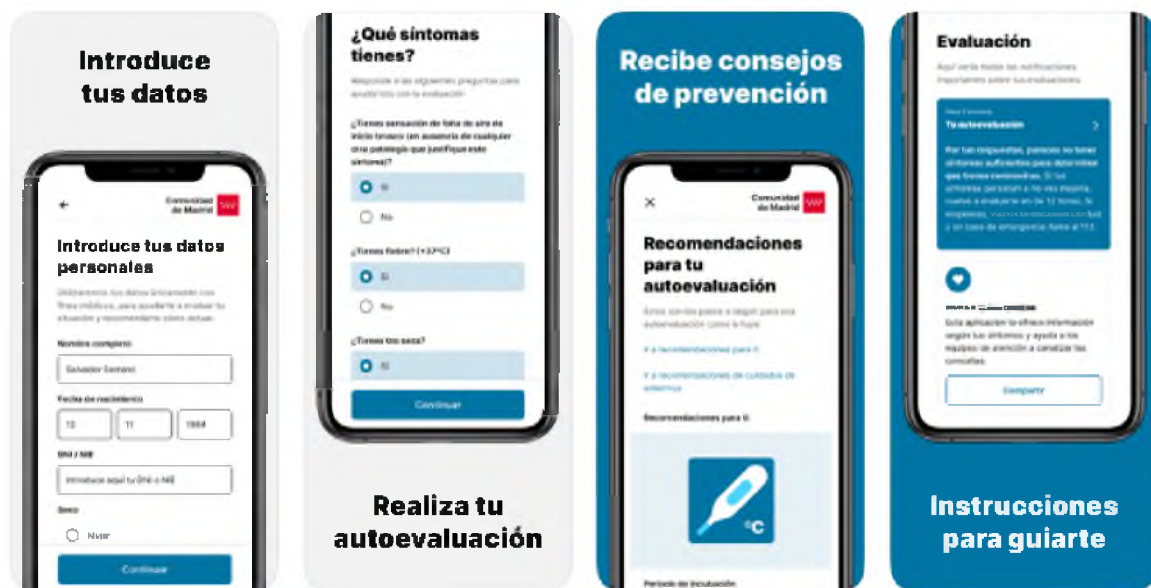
Introduce tus datos

Comunidad de Madrid

Introduce tus datos personales

Utilizaremos tus datos únicamente con fines médicos, para ayudarte a evaluar tu situación y recomendarte cómo actuar.

Nombre completo

Salvador Serrano

Fecha de nacimiento

10

11

1984

DNI / NIE

Introduce aquí tu DNI o NIE

Sexo

Mujer

Continuar

¿Qué síntomas tienes?

Responde a las siguientes preguntas para ayudarnos con la evaluación

¿Tienes sensación de falta de aire de inicio brusco (en ausencia de cualquier otra patología que justifique este síntoma)?

Sí

No

¿Tienes fiebre? (+37ºC)

Sí

No

¿Tienes tos seca?

Sí

Continuar

Realiza tu autoevaluación

Recibe consejos de prevención

Comunidad de Madrid

Recomendaciones para tu autoevaluación

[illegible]

Ir a recomendaciones para ti

Ir a recomendaciones de cuidados de enfermos

Recomendaciones para ti

°C

Periodo de incubación

Evaluación

Aquí verás todas las notificaciones importantes sobre tus evaluaciones

Tu autoevaluación

Por tus respuestas, parece no tener síntomas suficientes para determinar que tienes coronavirus. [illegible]

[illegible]

Esta aplicación te ofrece información según tus síntomas y ayuda a los equipos de atención a canalizar las consultas.

Compartir

Instrucciones para guiarte